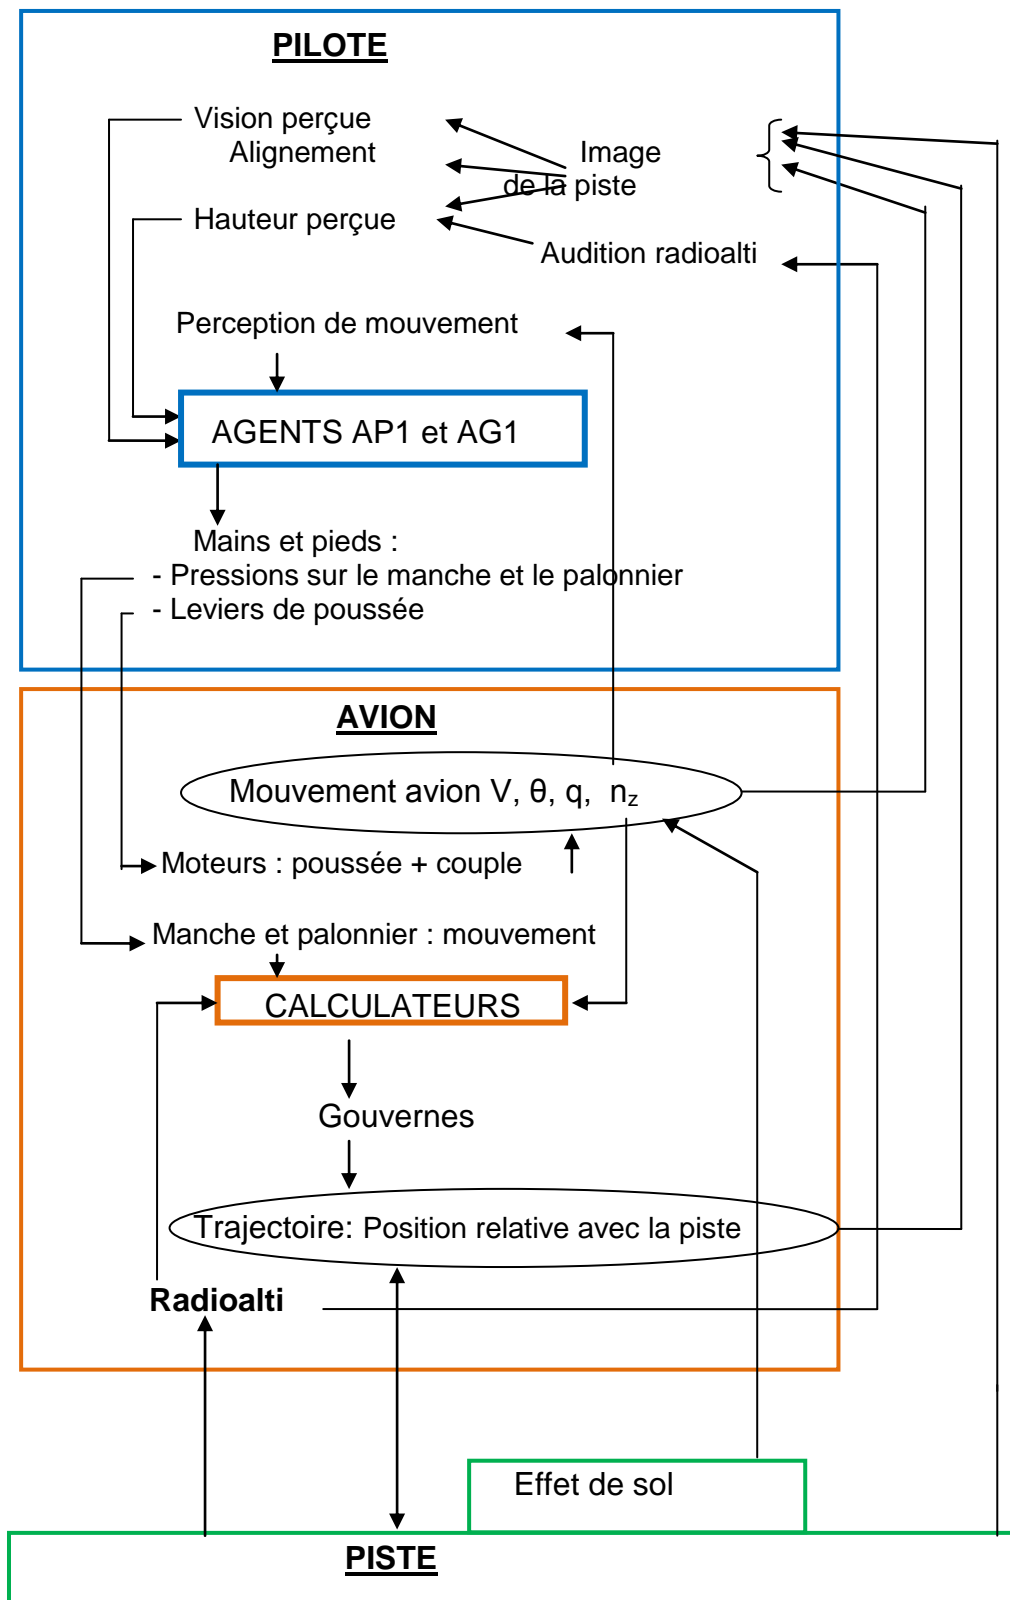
PILOTE

Vision perçue
Alignement

Image
de la piste

Hauteur perçue

Audition radioalti

Perception de mouvement

AGENTS AP1 et AG1

Mains et pieds :
- Pressions sur le manche et le palonnier
- Leviers de poussée

AVION

Mouvement avion V, θ, q, $n_z$

Moteurs : poussée + couple

Manche et palonnier : mouvement

CALCULATEURS

Gouvernes

Trajectoire: Position relative avec la piste

Radioalti

Effet de sol

PISTE